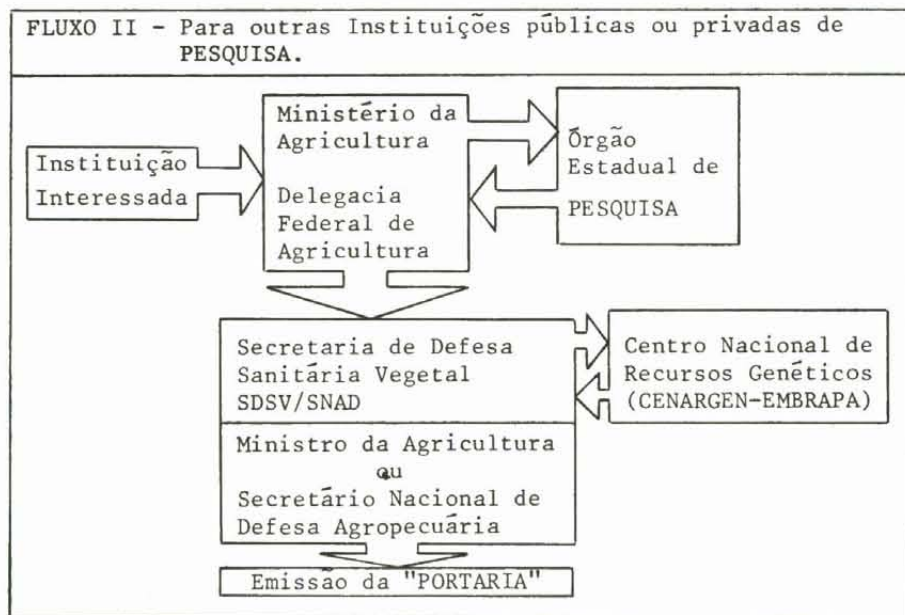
FLUXO II - Para outras Instituições públicas ou privadas de PESQUISA.

Instituição Interessada

Ministério da Agricultura

Delegacia Federal de Agricultura

Órgão Estadual de PESQUISA

Secretaria de Defesa Sanitária Vegetal SDSV/SNAD

Centro Nacional de Recursos Genéticos (CENARGEN-EMBRAPA)

Ministro da Agricultura ou Secretário Nacional de Defesa Agropecuária

Emissão da "PORTARIA"